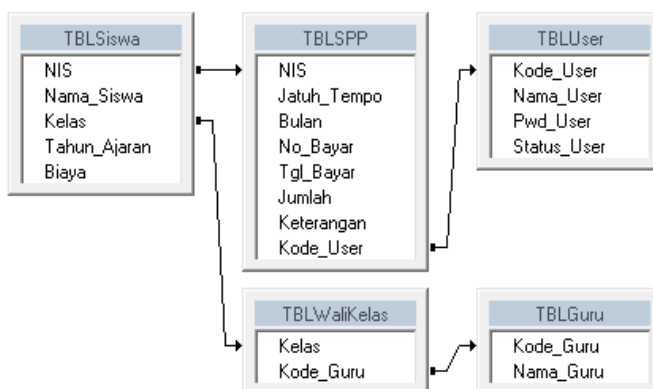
TBLSiswa
NIS
Nama_Siswa
Kelas
Tahun_Ajaran
Biaya

TBLSPP
NIS
Jatuh_Tempo
Bulan
No_Bayar
Tgl_Bayar
Jumlah
Keterangan
Kode_User

TBLUser
Kode_User
Nama_User
Pwd_User
Status_User

TBLWaliKelas
Kelas
Kode_Guru

TBLGuru
Kode_Guru
Nama_Guru